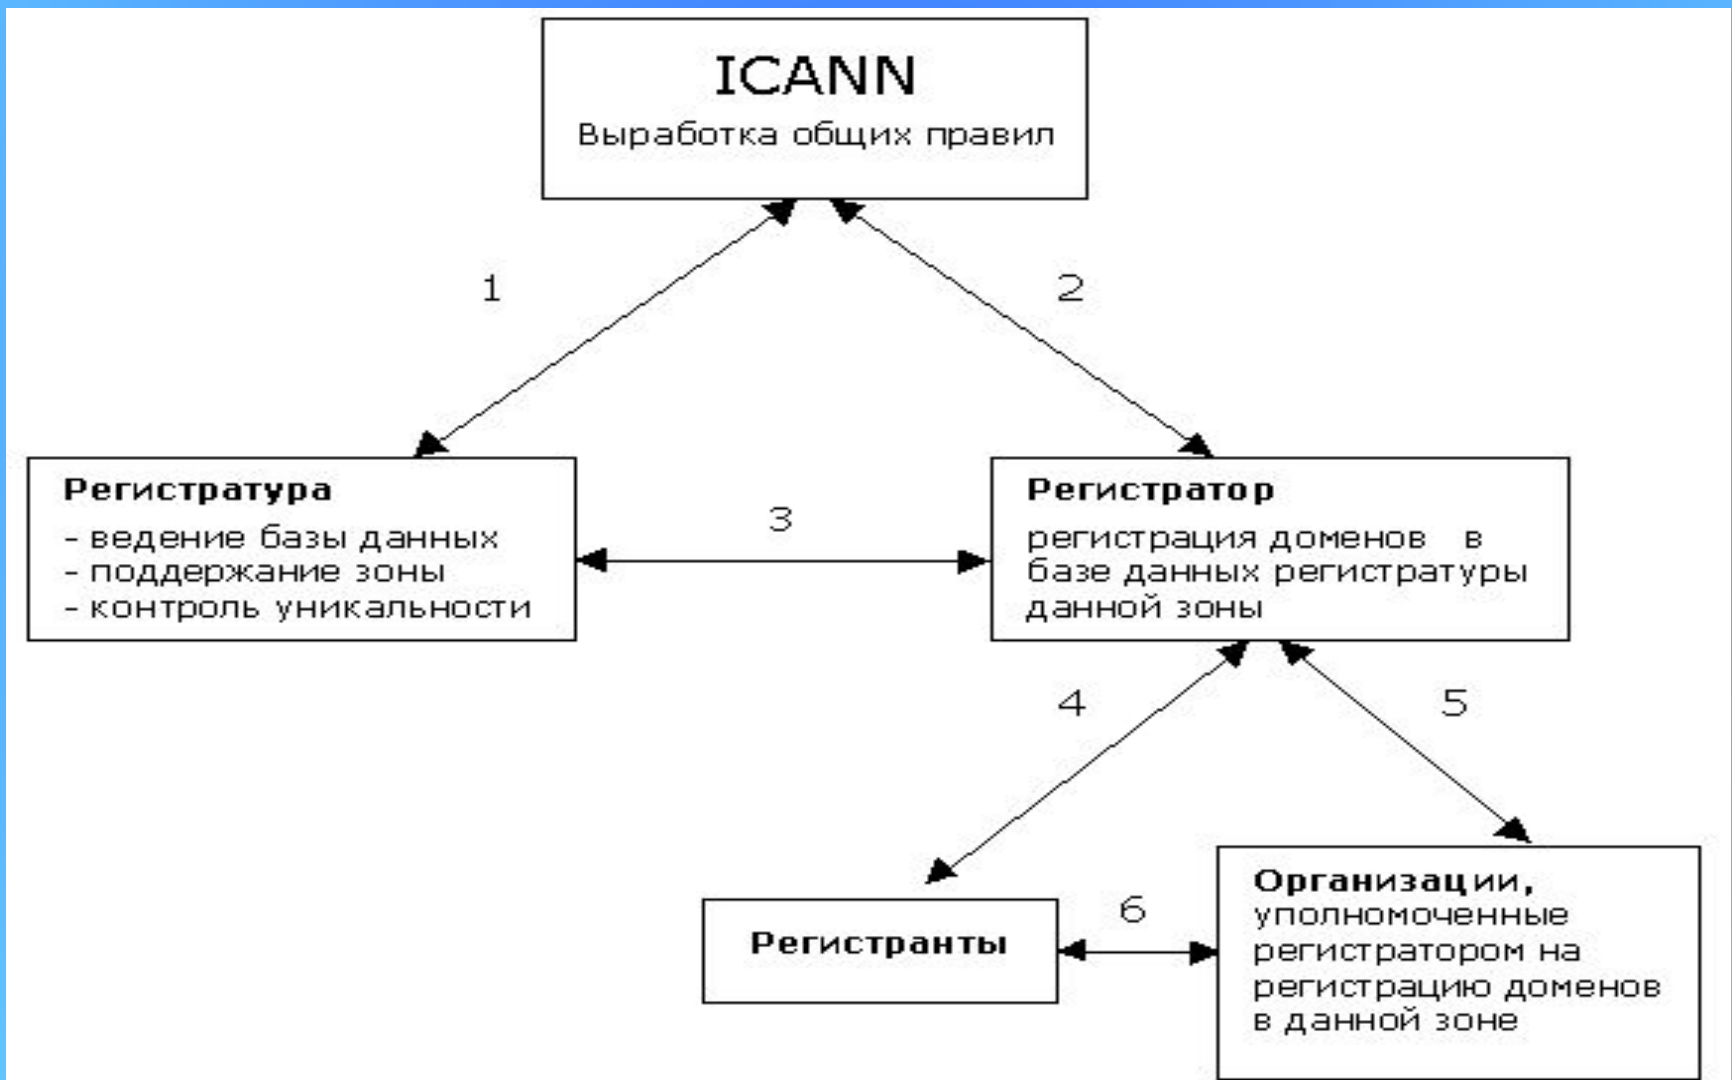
ICANN
Выработка общих правил

1

2

Регистратура
- ведение базы данных
- поддержание зоны
- контроль уникальности

3

Регистратор
регистрация доменов в базе данных регистратуры данной зоны

4

5

Регистранты

6

Организации, уполномоченные регистратором на регистрацию доменов в данной зоне